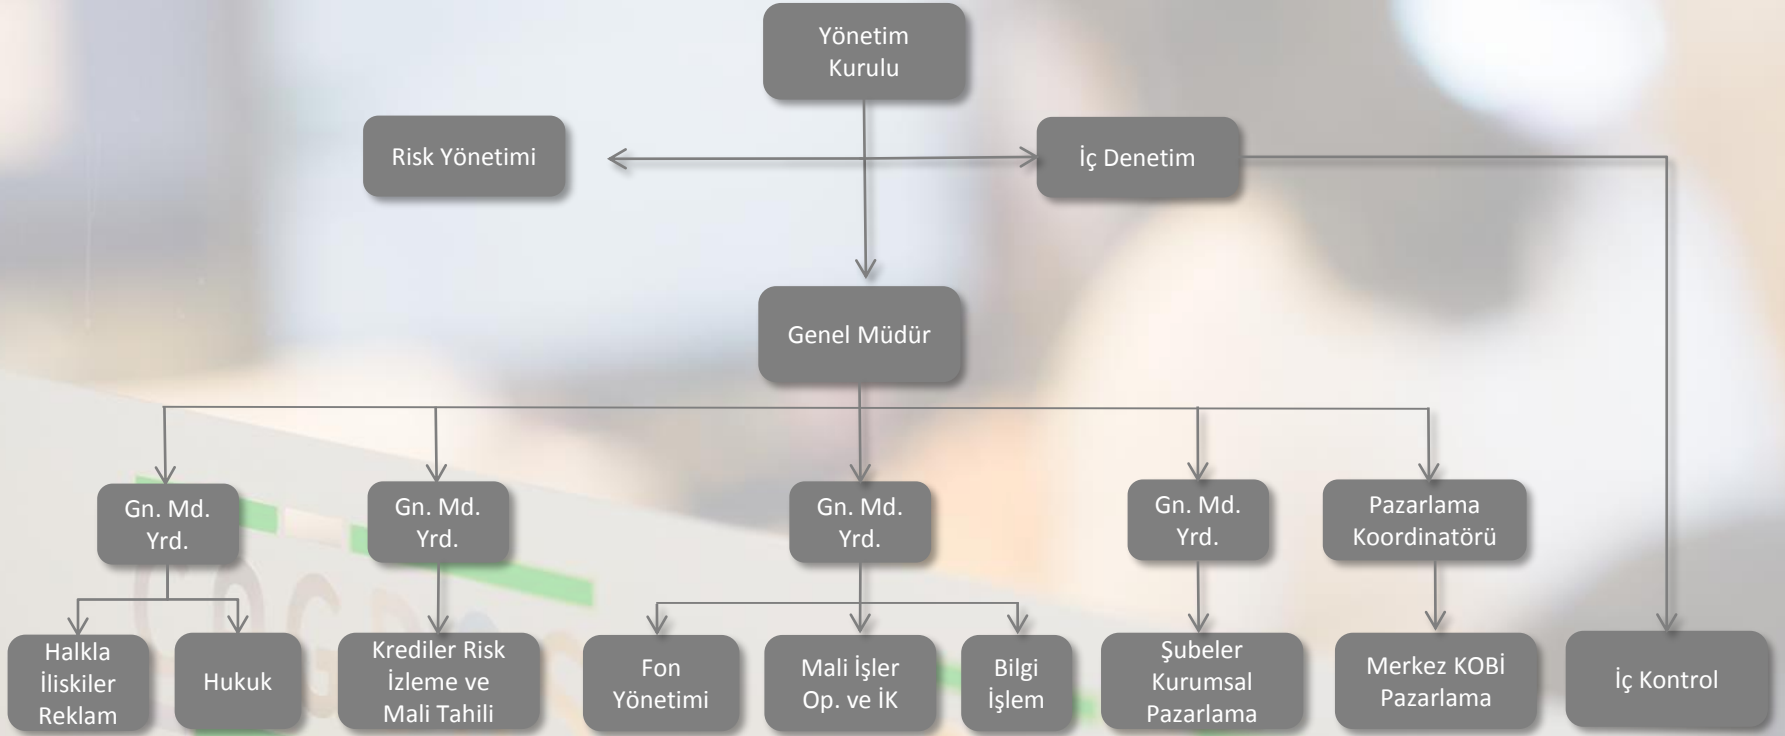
Yönetim Kurulu

Risk Yönetimi

İç Denetim

Genel Müdür

Gn. Md. Yrd.

Gn. Md. Yrd.

Gn. Md. Yrd.

Gn. Md. Yrd.

Pazarlama Koordinatörü

Halkla İliskiler Reklam

Hukuk

Krediler Risk İzleme ve Mali Tahlili

Fon Yönetimi

Mali İşler Op. ve İK

Bilgi İşlem

Şubeler Kurumsal Pazarlama

Merkez KOBİ Pazarlama

İç Kontrol